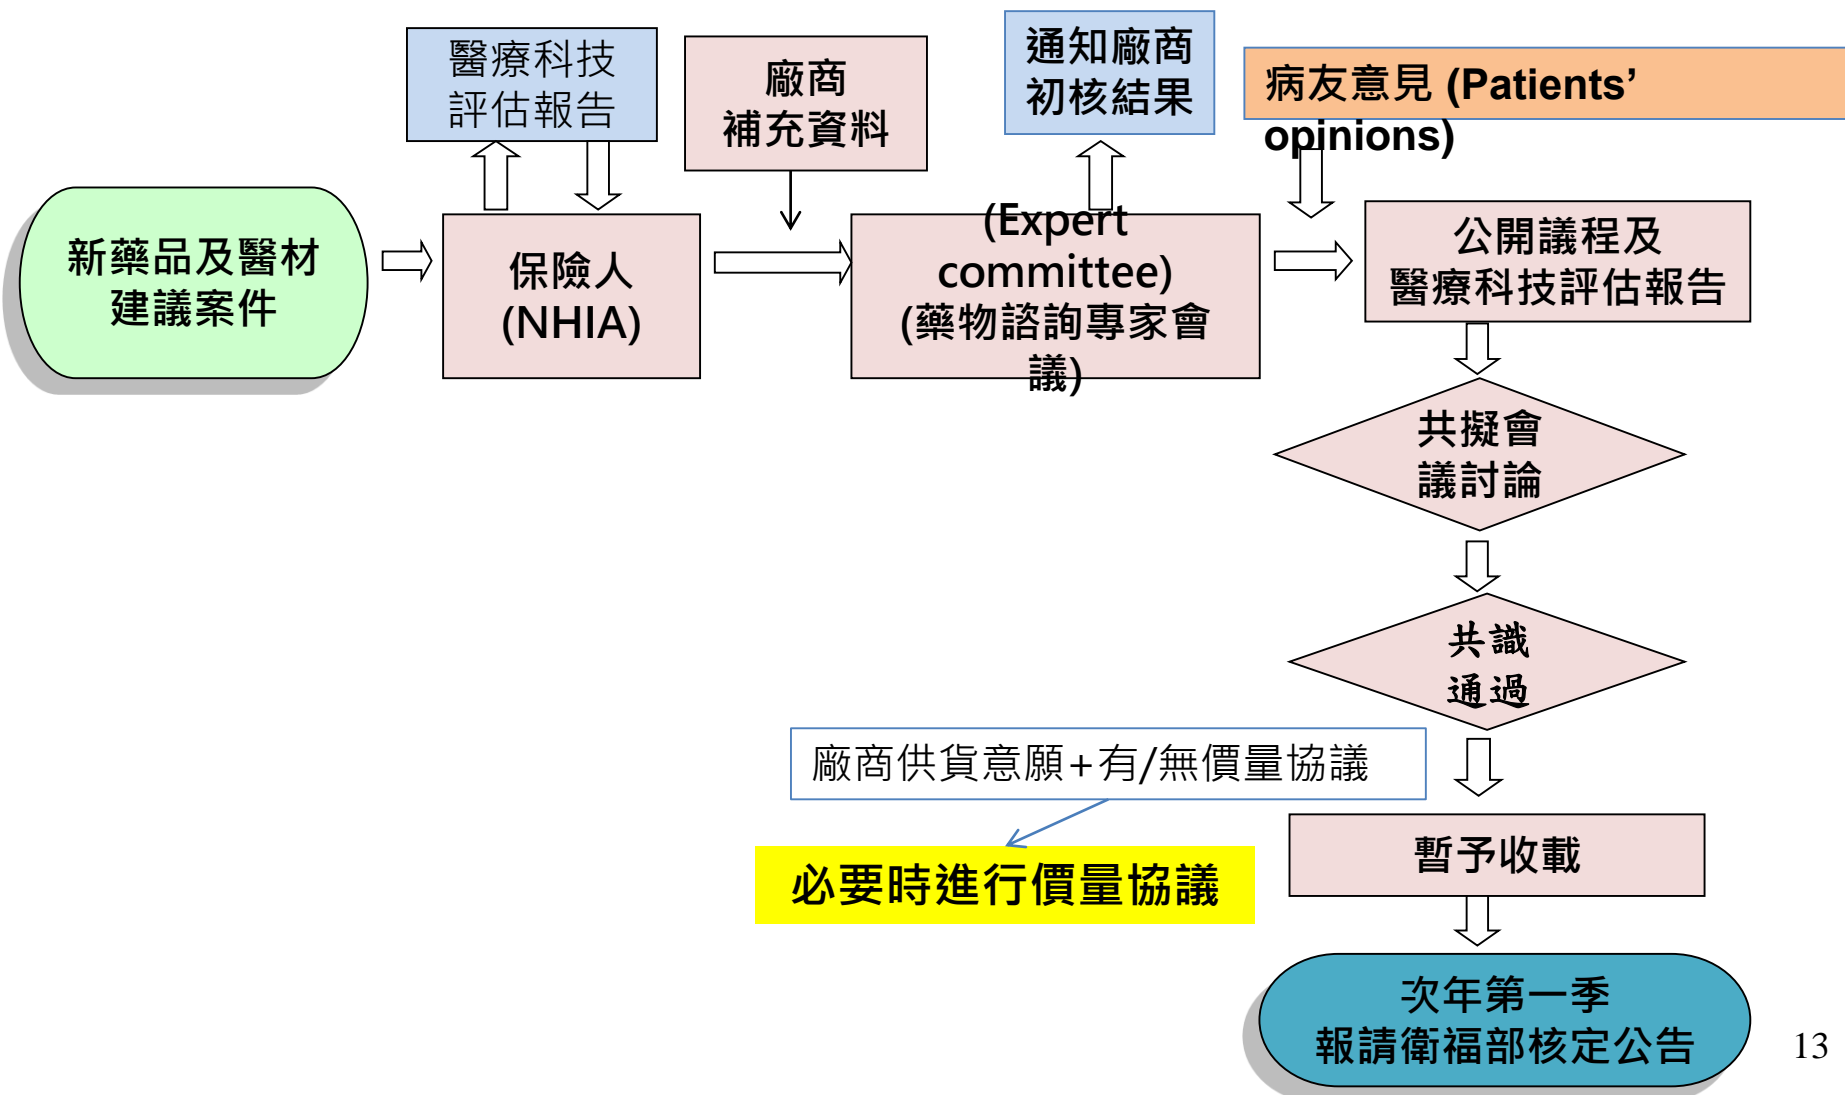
醫療科技評估報告

廠商補充資料

通知廠商初核結果

病友意見 (Patients' opinions)

新藥品及醫材建議案件

保險人 (NHIA)

(Expert committee) (藥物諮詢專家會議)

公開議程及醫療科技評估報告

共擬會議討論

共識通過

廠商供貨意願+有/無價量協議

必要時進行價量協議

暫予收載

次年第一季報請衛福部核定公告

13